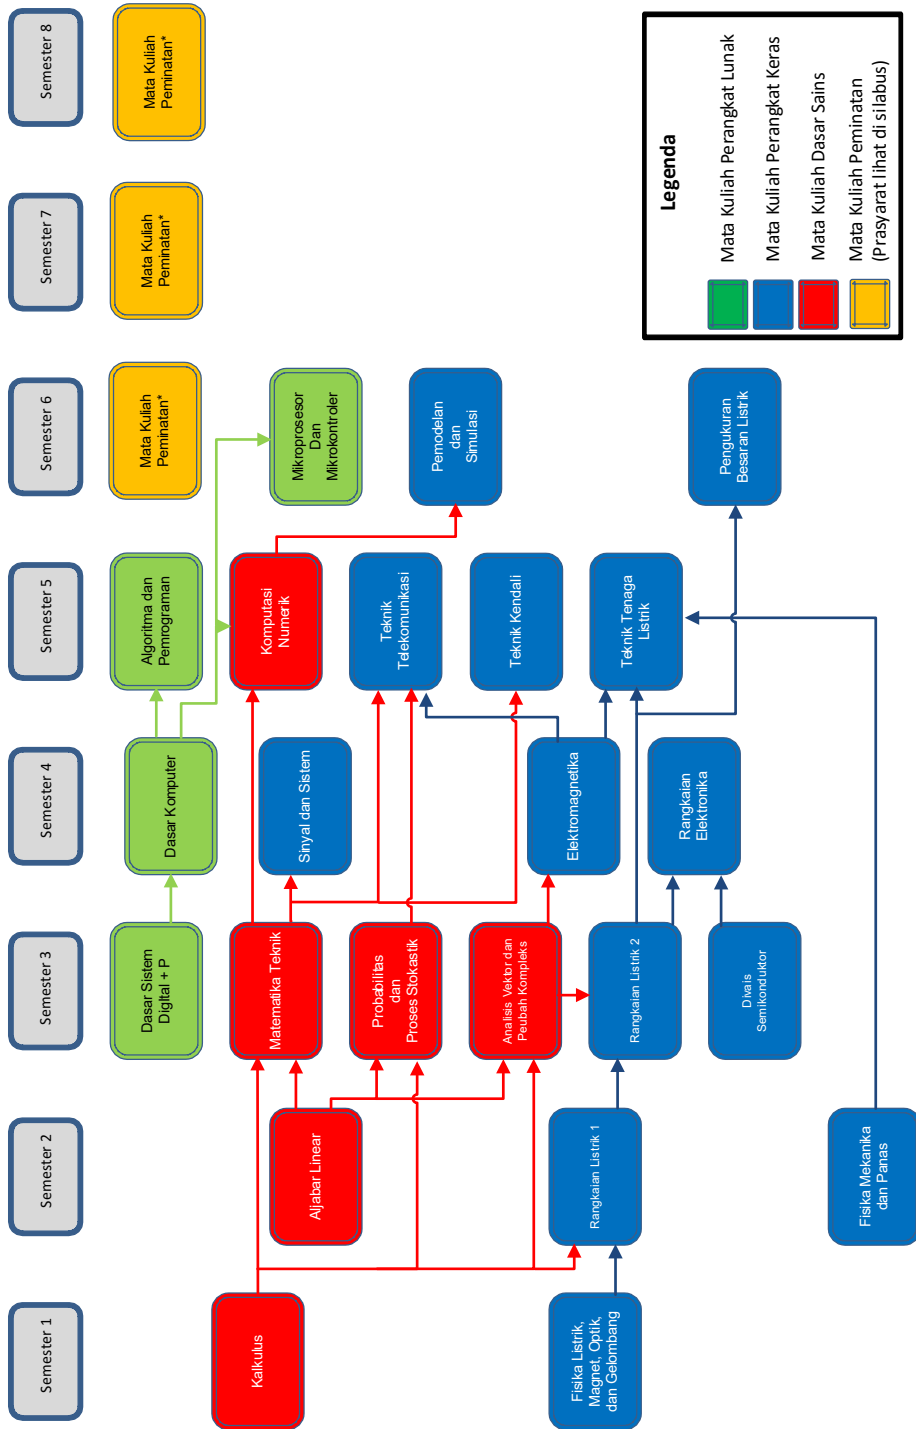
Semester 1

Kalkulus

Fisika Listrik, Magnet, Optik, dan Gelombang

Semester 2

Aljabar Linear

Rangkaian Listrik 1

Fisika Mekanika dan Panas

Semester 3

Dasar Sistem Digital + P

Matematika Teknik

Probabilitas dan Proses Stokastik

Analisis Vektor dan Peubah Kompleks

Rangkaian Listrik 2

Divais Semikonduktor

Semester 4

Dasar Komputer

Sinyal dan Sistem

Elektromagnetika

Rangkaian Elektronika

Semester 5

Algoritma dan Pemrograman

Komputasi Numerik

Teknik Telekomunikasi

Teknik Kendali

Teknik Tenaga Listrik

Semester 6

Mata Kuliah Peminatan*

Mikroprosesor Dan Mikrokontroler

Pemodelan dan Simulasi

Pengukuran Besaran Listrik

Semester 7

Mata Kuliah Peminatan*

Semester 8

Mata Kuliah Peminatan*

Legenda

Mata Kuliah Perangkat Lunak

Mata Kuliah Perangkat Keras

Mata Kuliah Dasar Sains

Mata Kuliah Peminatan (Prasyarat lihat di silabus)